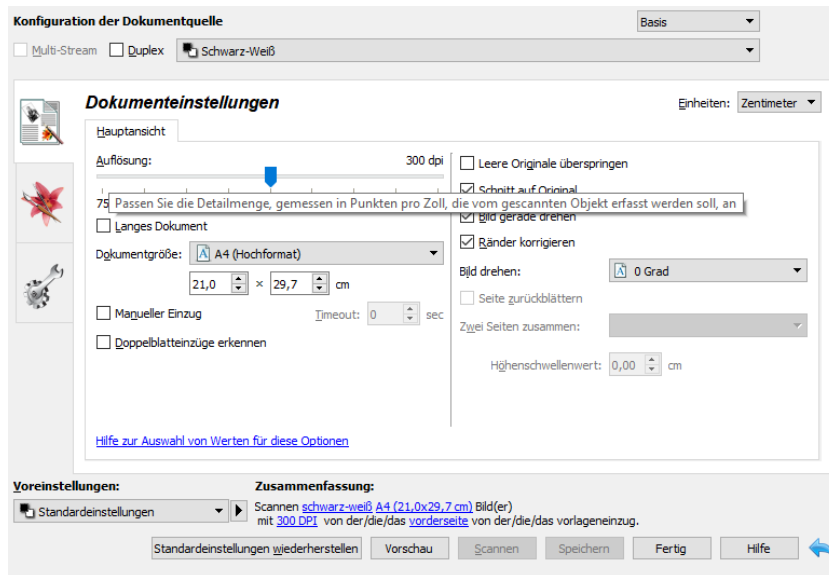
Konfiguration der Dokumentquelle

Basis

Multi-Stream  Duplex  Schwarz-Weiß

Dokumenteinstellungen

Einheiten: Zentimeter

Hauptansicht

Auflösung: 300 dpi

75

Passen Sie die Detailmenge, gemessen in Punkten pro Zoll, die vom gescannten Objekt erfasst werden soll, an

Langes Dokument

Dokumentgröße: A4 (Hochformat)

21,0 × 29,7 cm

Manueller Einzug  Timeout: 0 sec

Doppelblatteinzüge erkennen

Leere Originale überspringen

Schnitt auf Original

Bild gerade drehen

Ränder korrigieren

Bild drehen: 0 Grad

Seite zurückblättern

Zwei Seiten zusammen:

Höhenschwellenwert: 0,00 cm

Hilfe zur Auswahl von Werten für diese Optionen

Voreinstellungen:

Standardeinstellungen

Zusammenfassung:

Scannen schwarz-weiß A4 (21,0x29,7 cm) Bild(er) mit 300 DPI von der/die/das vorderseite von der/die/das vorlageneinzug.

Standardeinstellungen wiederherstellen  Vorschau  Scannen  Speichern  Fertig  Hilfe